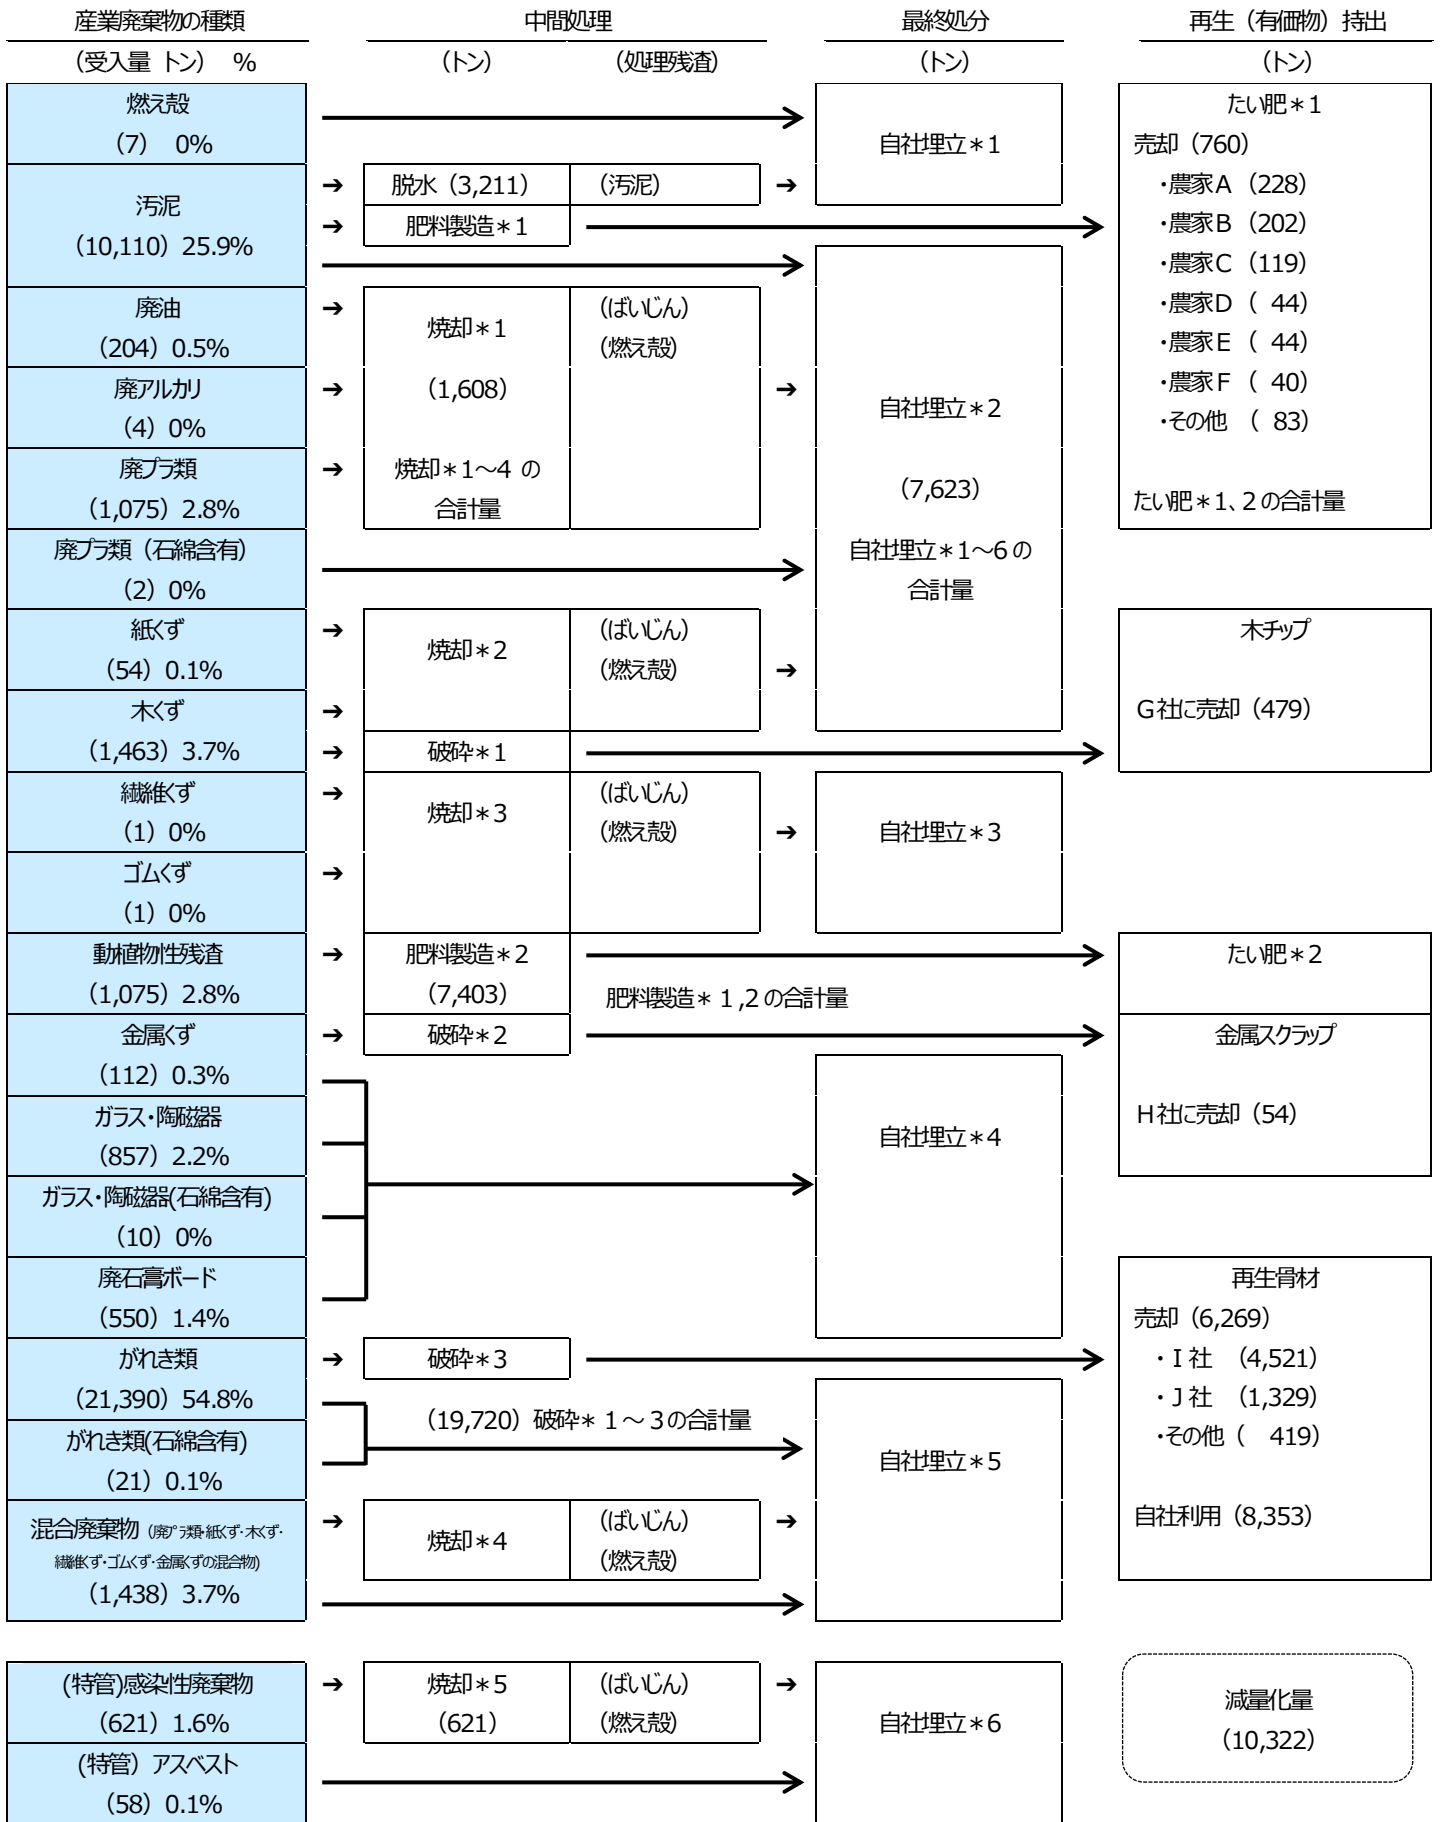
産業廃棄物の種類
（受入量 トン） %

中間処理
（トン） （処理残渣）

最終処分
（トン）

再生（有価物）持出
（トン）

燃え殻
（7） 0%

汚泥
（10,110）25.9%

廃油
（204）0.5%

廃アルカリ
（4）0%

廃プラ類
（1,075）2.8%

廃プラ類（石綿含有）
（2）0%

紙くず
（54）0.1%

木くず
（1,463）3.7%

繊維くず
（1）0%

ゴムくず
（1）0%

動植物性残渣
（1,075）2.8%

金属くず
（112）0.3%

ガラス・陶磁器
（857）2.2%

ガラス・陶磁器(石綿含有)
（10）0%

廃石膏ボード
（550）1.4%

がれき類
（21,390）54.8%

がれき類(石綿含有)
（21）0.1%

混合廃棄物（廃プラ類・紙くず・木くず・繊維くず・ゴムくず・金属くずの混合物）
（1,438）3.7%

(特管)感染性廃棄物
（621）1.6%

(特管）アスベスト
（58）0.1%

脱水（3,211） （汚泥）

肥料製造＊1

焼却＊1
（1,608）
焼却＊1～4 の合計量
（ばいじん）
（燃え殻）

焼却＊2
（ばいじん）
（燃え殻）

破砕＊1

焼却＊3
（ばいじん）
（燃え殻）

肥料製造＊2
（7,403）
肥料製造＊１,2 の合計量

破砕＊2

破砕＊3
（19,720）破砕＊１～3の合計量

焼却＊4
（ばいじん）
（燃え殻）

焼却＊5
（621）
（ばいじん）
（燃え殻）

自社埋立＊1

自社埋立＊2
（7,623）
自社埋立＊1～6 の合計量

自社埋立＊3

自社埋立＊4

自社埋立＊5

自社埋立＊6

たい肥＊1
売却（760）
・農家A（228）
・農家B（202）
・農家C（119）
・農家D（ 44）
・農家E（ 44）
・農家F（ 40）
・その他（ 83）
たい肥＊1、2 の合計量

木チップ
G社に売却（479）

たい肥＊2

金属スクラップ
H社に売却（54）

再生骨材
売却（6,269）
・I社 （4,521）
・J社 （1,329）
・その他（ 419）
自社利用（8,353）

減量化量
（10,322）